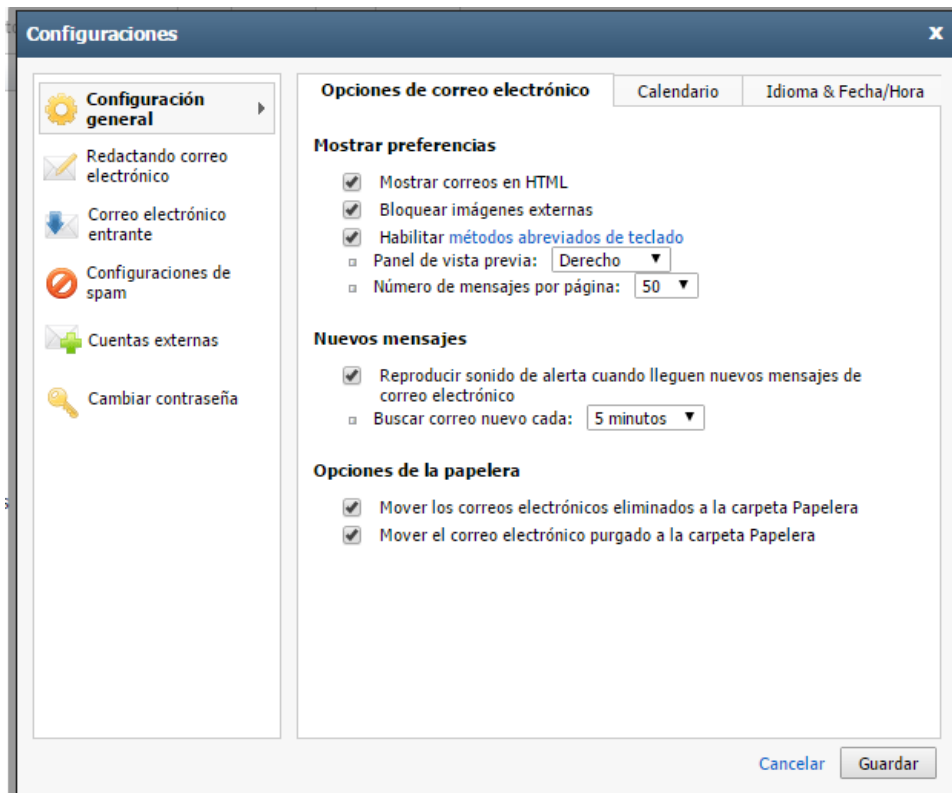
Configuraciones
x

Configuración general
Redactando correo electrónico
Correo electrónico entrante
Configuraciones de spam
Cuentas externas
Cambiar contraseña

Opciones de correo electrónico | Calendario | Idioma & Fecha/Hora

Mostrar preferencias
Mostrar correos en HTML
Bloquear imágenes externas
Habilitar métodos abreviados de teclado
Panel de vista previa: Derecho
Número de mensajes por página: 50

Nuevos mensajes
Reproducir sonido de alerta cuando lleguen nuevos mensajes de correo electrónico
Buscar correo nuevo cada: 5 minutos

Opciones de la papelera
Mover los correos electrónicos eliminados a la carpeta Papelera
Mover el correo electrónico purgado a la carpeta Papelera

Cancelar
Guardar